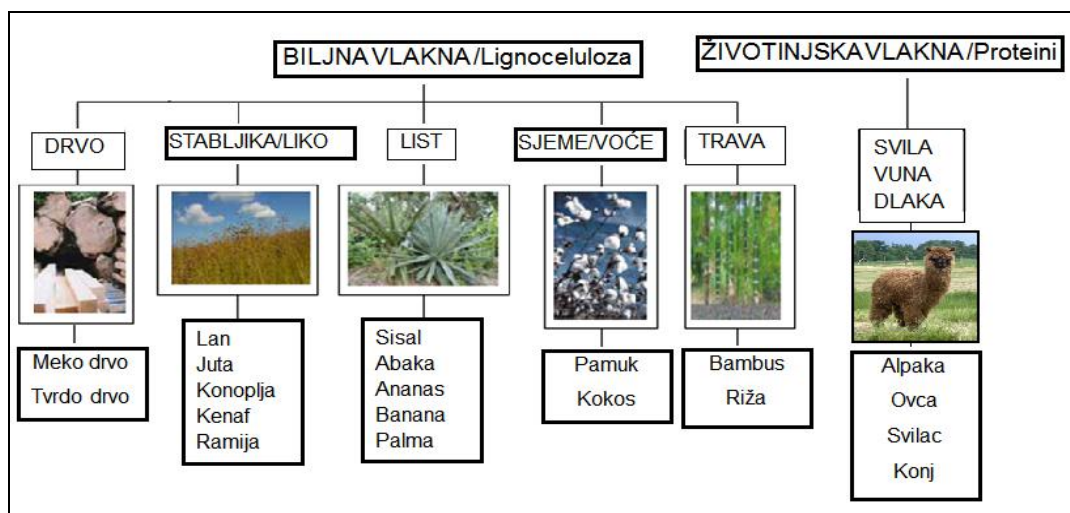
BILJNA VLAKNA/Lignoceluloza

ŽIVOTINJSKA VLAKNA/Proteini

DRVO
Meko drvo
Tvrdo drvo

STABLJIKA/LIKO
Lan
Juta
Konoplja
Kenaf
Ramija

LIST
Sisal
Abaka
Ananas
Banana
Palma

SJEME/VOĆE
Pamuk
Kokos

TRAVA
Bambus
Riža

SVILA
VUNA
DLAKA
Alpaka
Ovca
Svilac
Konj